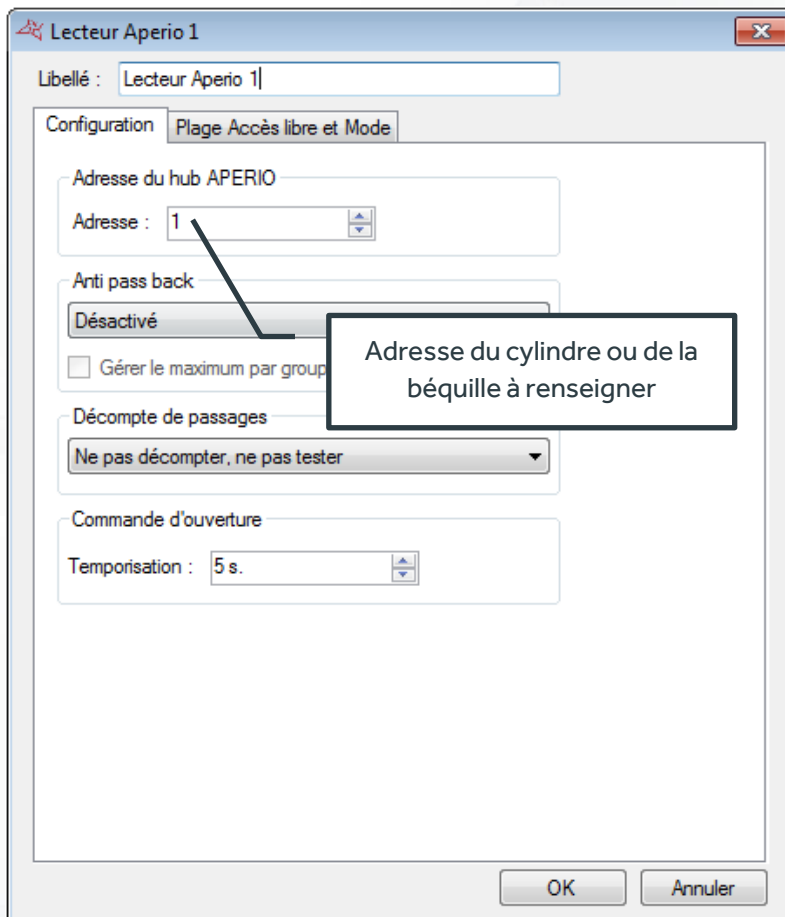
Lecteur Aperio 1

Libellé : Lecteur Aperio 1

Configuration | Plage Accès libre et Mode

Adresse du hub APERIO

Adresse : 1

Anti pass back

Désactivé

Gérer le maximum par group

Adresse du cylindre ou de la béquille à renseigner

Décompte de passages

Ne pas décompter, ne pas tester

Commande d'ouverture

Temporisation : 5 s.

OK

Annuler